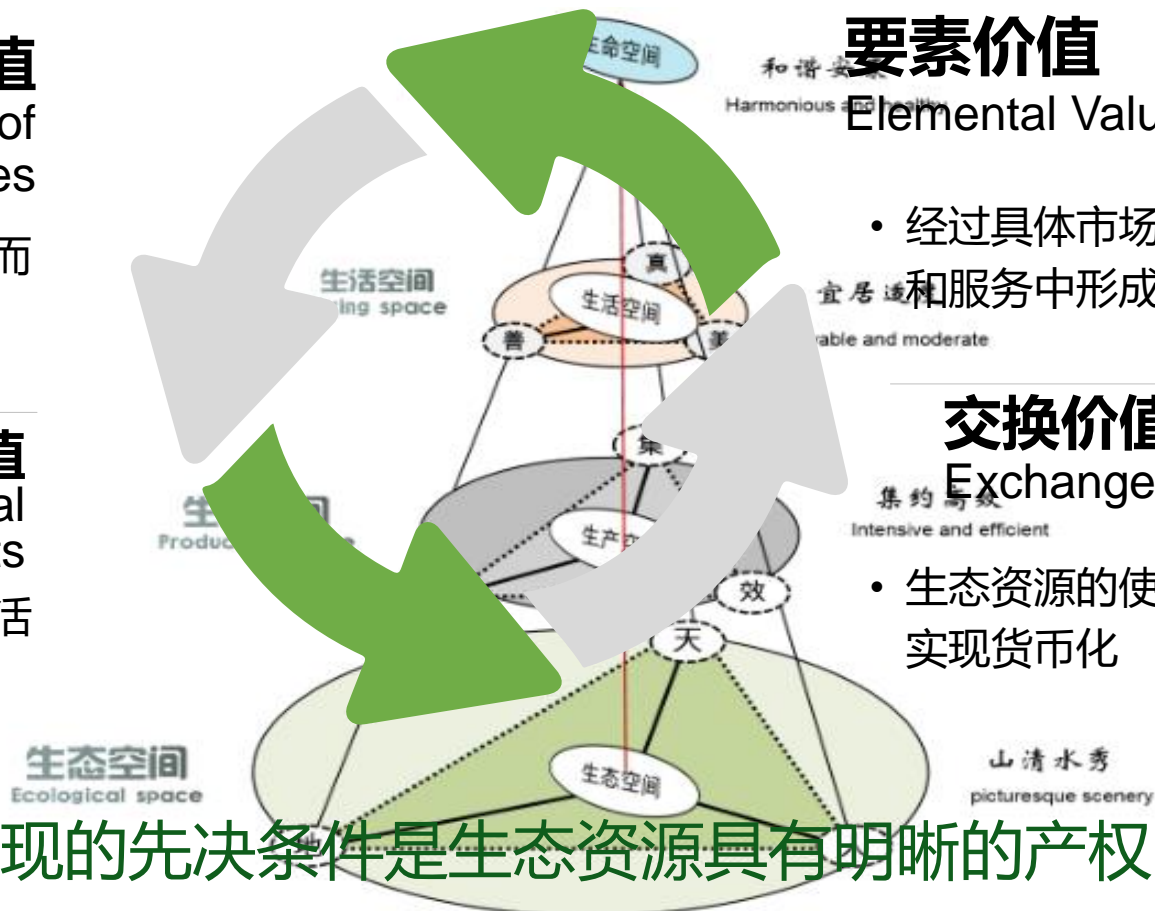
值
of
es
而

值
al
s
活

生命空间
和谐安康
Harmonious and healthy
要素价值
Elemental Valu

• 经过具体市场
和服务中形成

生活空间
Living space
真
生活空间
善
美
宜居适
able and moderate

交换价值
Exchange
集
集约高效
Intensive and efficient
生产空间
Production space
生产空
效
天

• 生态资源的使
实现货币化

生态空间
Ecological space
生态空间
山清水秀
picturesque scenery

现的先决条件是生态资源具有明晰的产权